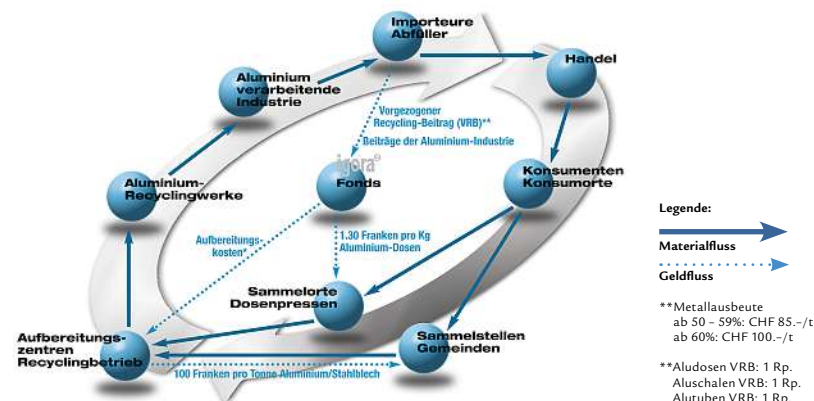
Importeure Abfüller

Handel

Aluminium verarbeitende Industrie

Vorgezogener Recycling-Beitrag (VRB)**

Beiträge der Aluminium-Industrie

igora

Fonds

Konsumenten Konsumorte

Aluminium-Recyclingwerke

Aufbereitungskosten*

1.30 Franken pro Kg Aluminium-Dosen

Sammelorte Dosenpressen

Aufbereitungszentren Recyclingbetrieb

Sammelstellen Gemeinden

100 Franken pro Tonne Aluminium/Stahlblech

Legende:

Materialfluss

Geldfluss

**Metallausbeute
ab 50 – 59%: CHF 85.–/t
ab 60%: CHF 100.–/t

**Aludosen VRB: 1 Rp.
Aluschalen VRB: 1 Rp.
Alutuben VRB: 1 Rp.